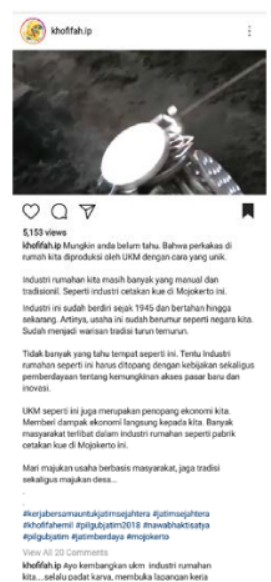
khofifah.ip

5,153 views

khofifah.ip Mungkin anda belum tahu. Bahwa perkakas di rumah kita diproduksi oleh UKM dengan cara yang unik.

Industri rumahan kita masih banyak yang manual dan tradisionil. Seperti industri cetakan kue di Mojokerto ini.

Industri ini sudah berdiri sejak 1945 dan bertahan hingga sekarang. Artinya, usaha ini sudah berumur seperti negara kita. Sudah menjadi warisan tradisi turun temurun.

Tidak banyak yang tahu tempat seperti ini. Tentu Industri rumahan seperti ini harus ditopang dengan kebijakan sekaligus pemberdayaan tentang kemungkinan akses pasar baru dan inovasi.

UKM seperti ini juga merupakan penopang ekonomi kita. Memberi dampak ekonomi langsung kepada kita. Banyak masyarakat terlibat dalam industri rumahan seperti pabrik cetakan kue di Mojokerto ini.

Mari majukan usaha berbasis masyarakat, jaga tradisi sekaligus majukan desa...

#kerjabersamauntukjatimsejahtera #jatimsejahtera #khofifahemil #pilgubjatim2018 #nawabhaktisatya #pilgubjatim #jatimberdaya #mojokerto

View All 20 Comments

khofifah.ip Ayo kembangkan ukm industri rumahan kita...selalu padat karya, membuka lapangan kerja